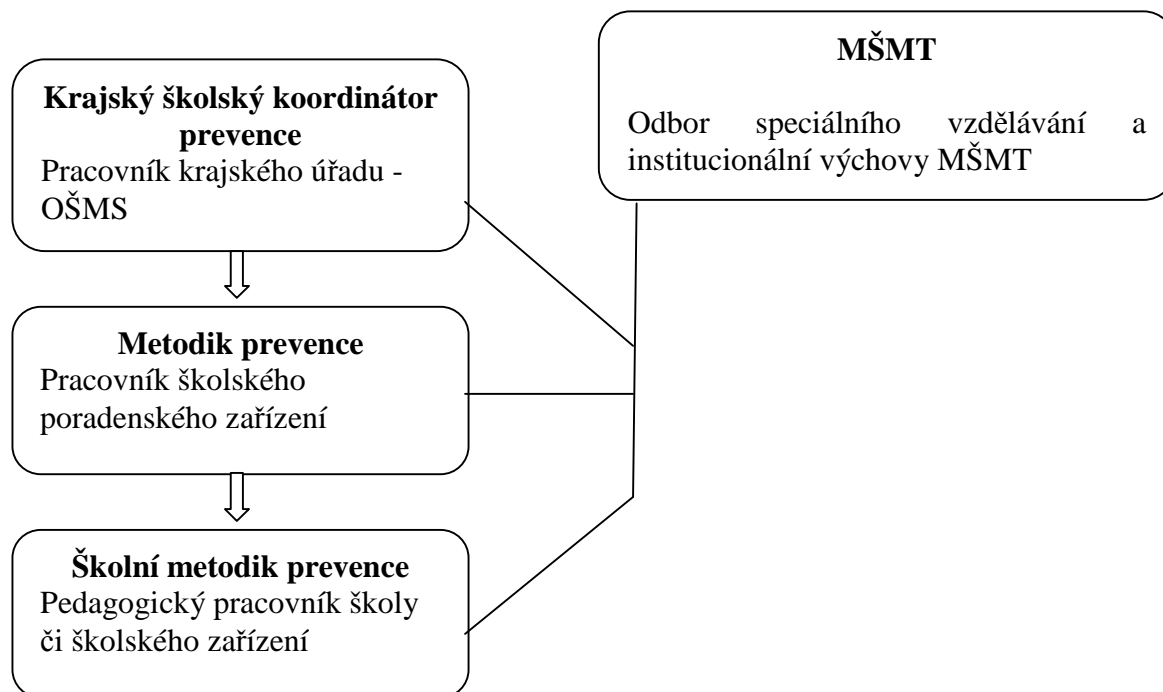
Krajský školský koordinátor prevence
Pracovník krajského úřadu - OŠMS

MŠMT
Odbor speciálního vzdělávání a institucionální výchovy MŠMT

Metodik prevence
Pracovník školského poradenského zařízení

Školní metodik prevence
Pedagogický pracovník školy či školského zařízení